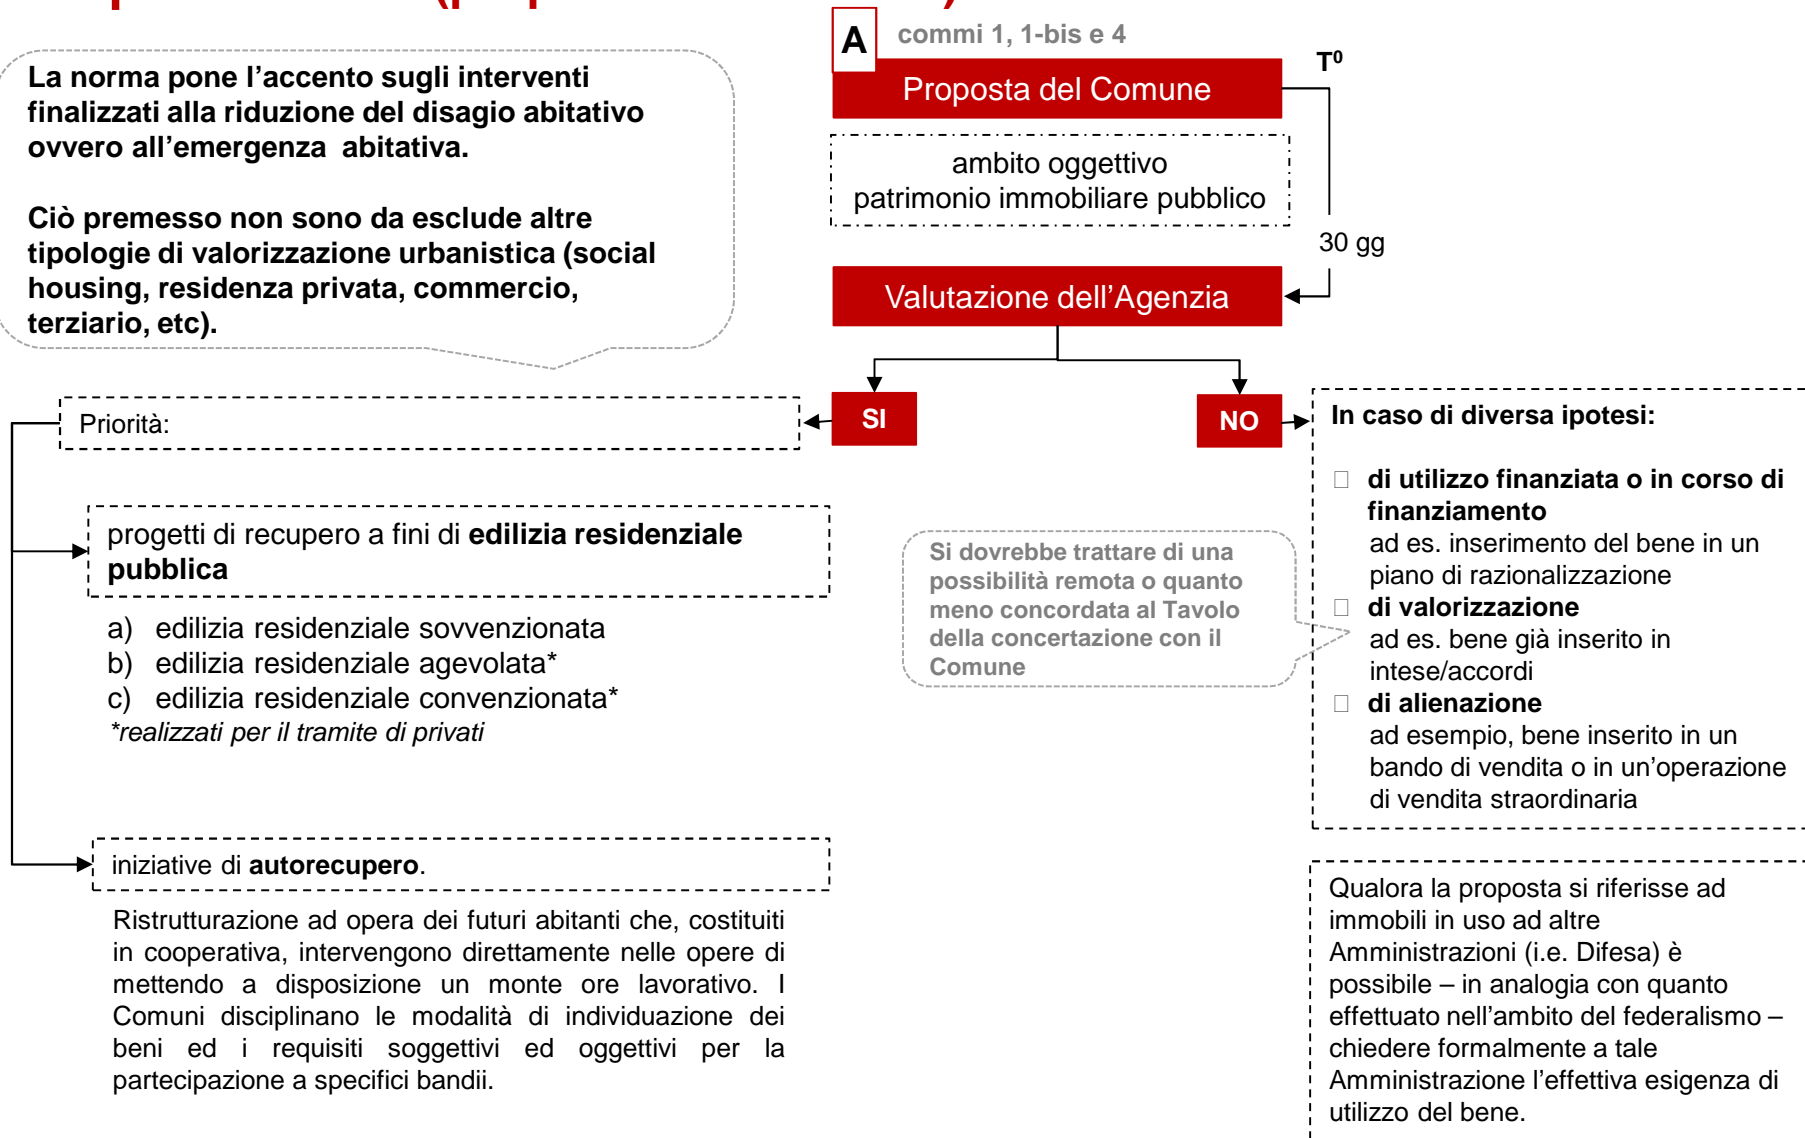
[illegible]

La norma pone l’accento sugli interventi finalizzati alla riduzione del disagio abitativo ovvero all’emergenza abitativa.

Ciò premesso non sono da esclude altre tipologie di valorizzazione urbanistica (social housing, residenza privata, commercio, terziario, etc).

A commi 1, 1-bis e 4

Proposta del Comune

$T^0$

ambito oggettivo
patrimonio immobiliare pubblico

30 gg

Valutazione dell’Agenzia

Priorità:

SI

NO

In caso di diversa ipotesi:

di utilizzo finanziata o in corso di finanziamento
ad es. inserimento del bene in un piano di razionalizzazione

di valorizzazione
ad es. bene già inserito in intese/accordi

di alienazione
ad esempio, bene inserito in un bando di vendita o in un’operazione di vendita straordinaria

progetti di recupero a fini di edilizia residenziale pubblica

a) edilizia residenziale sovvenzionata
b) edilizia residenziale agevolata*
c) edilizia residenziale convenzionata*
*realizzati per il tramite di privati

Si dovrebbe trattare di una possibilità remota o quanto meno concordata al Tavolo della concertazione con il Comune

iniziative di autorecupero.

Ristrutturazione ad opera dei futuri abitanti che, costituiti in cooperativa, intervengono direttamente nelle opere di mettendo a disposizione un monte ore lavorativo. I Comuni disciplinano le modalità di individuazione dei beni ed i requisiti soggettivi ed oggettivi per la partecipazione a specifici bandii.

Qualora la proposta si riferisse ad immobili in uso ad altre Amministrazioni (i.e. Difesa) è possibile – in analogia con quanto effettuato nell’ambito del federalismo – chiedere formalmente a tale Amministrazione l’effettiva esigenza di utilizzo del bene.